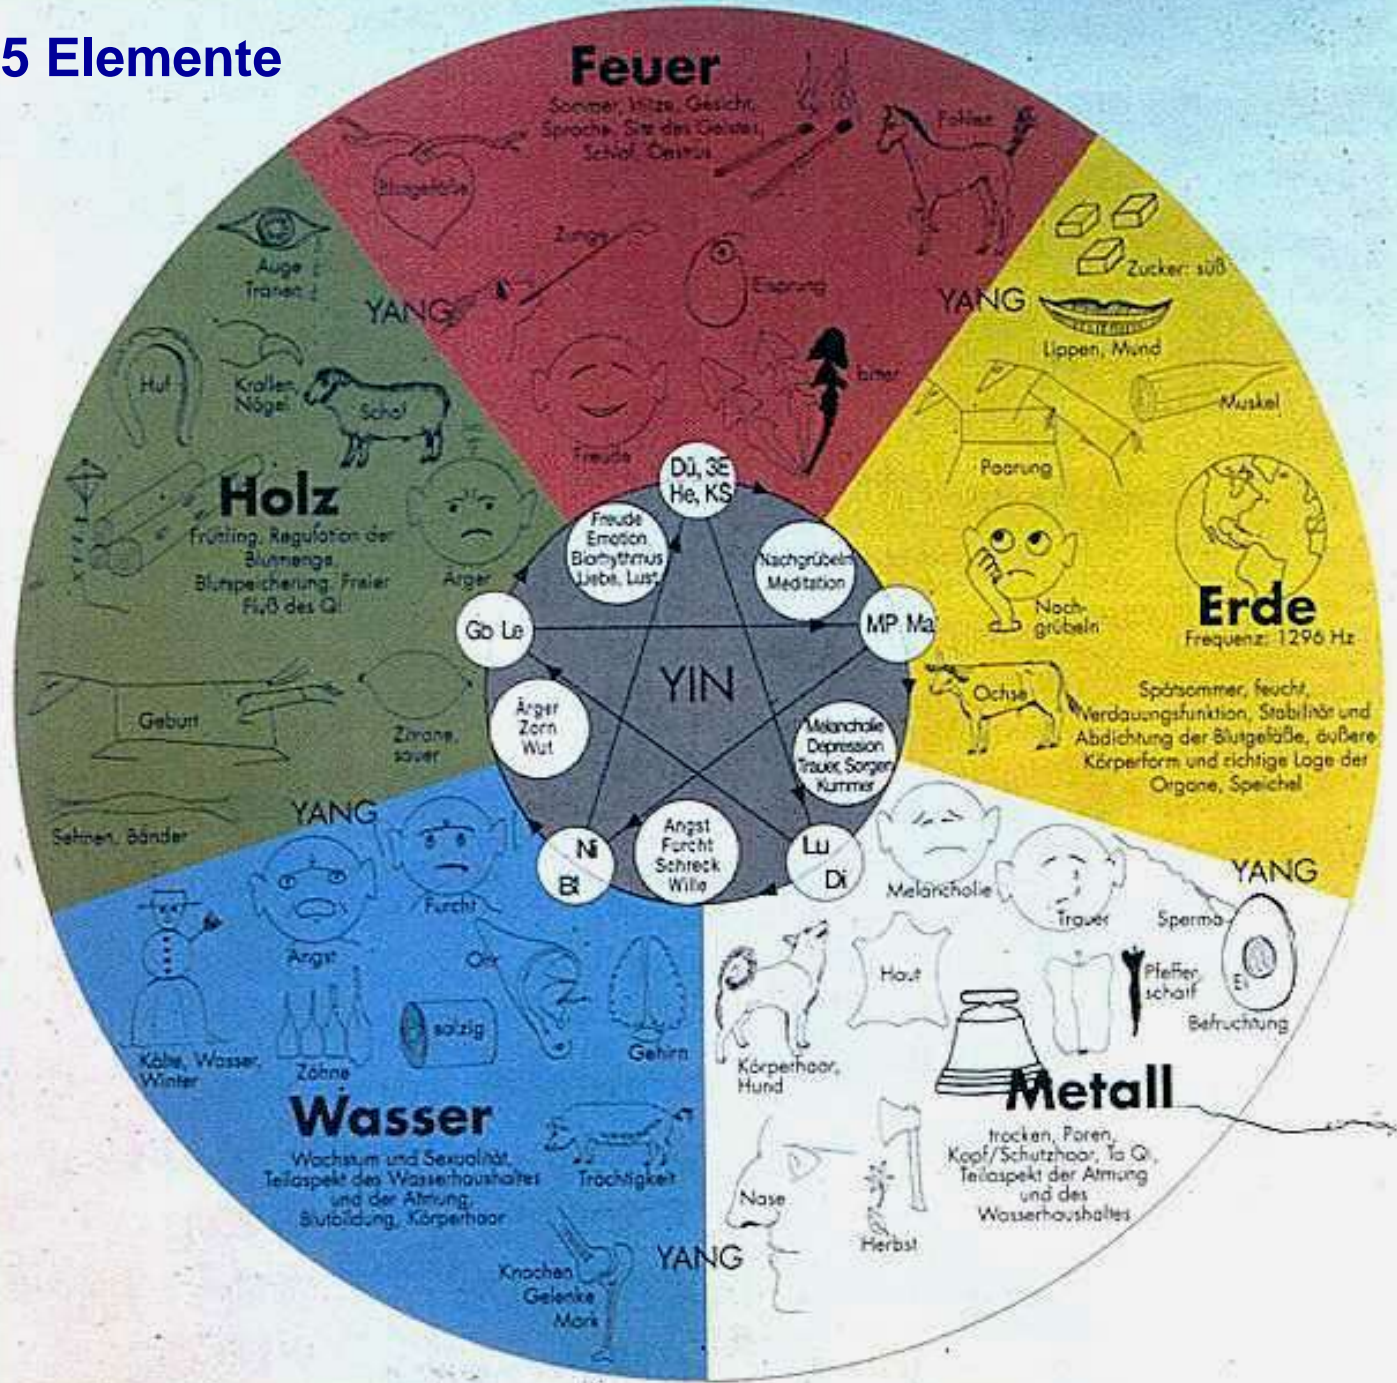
5 Elemente

Feuer
Sommer, Hitze, Gesicht, Sprache, Sitz des Geistes, Schlaf, Oestrus

Fohlen
Blutgefäße
Zunge
Eisprung
bitter
Freude
YANG

Erde
Frequenz: 1296 Hz
Zucker: süß
YANG
Lippen, Mund
Muskel
Paarung
Nachgrübeln
Ochse
Spätsommer, feucht, Verdauungsfunktion, Stabilität und Abdichtung der Blutgefäße, äußere Körperform und richtige Lage der Organe, Speichel

Metall
trocken, Poren, Kopf/Schutzhaar, To Qi, Teilaspekt der Atmung und des Wasserhaushaltes
YANG
Melancholie
Trauer
Sperma
Ei
Haut
Pfeffer, scharf
Befruchtung
Körperhaar, Hund
Nase
Herbst

Wasser
Wachstum und Sexualität, Teilaspekt des Wasserhaushaltes und der Atmung, Blutbildung, Körperhaar
YANG
Furcht
Angst
Ohr
Gehirn
salzig
Zähne
Kälte, Wasser, Winter
Trächtigkeit
Knochen Gelenke Mark
YANG

Holz
Frühling, Regulation der Blutmenge, Blutspeicherung, Freier Fluß des Qi
Auge Tränen
YANG
Huf
Krallen, Nägel
Schaf
Ärger
Geburt
Zitrone, sauer
Sehnen, Bänder

YIN
Dü, 3E He, KS
Freude Emotion Biorhythmus Liebe, Lust
Nachgrübeln Meditation
MP Ma
Melancholie Depression Trauer, Sorgen Kummer
Lu Di
Angst Furcht Schreck Wille
Ni Bl
Ärger Zorn Wut
Gb Le